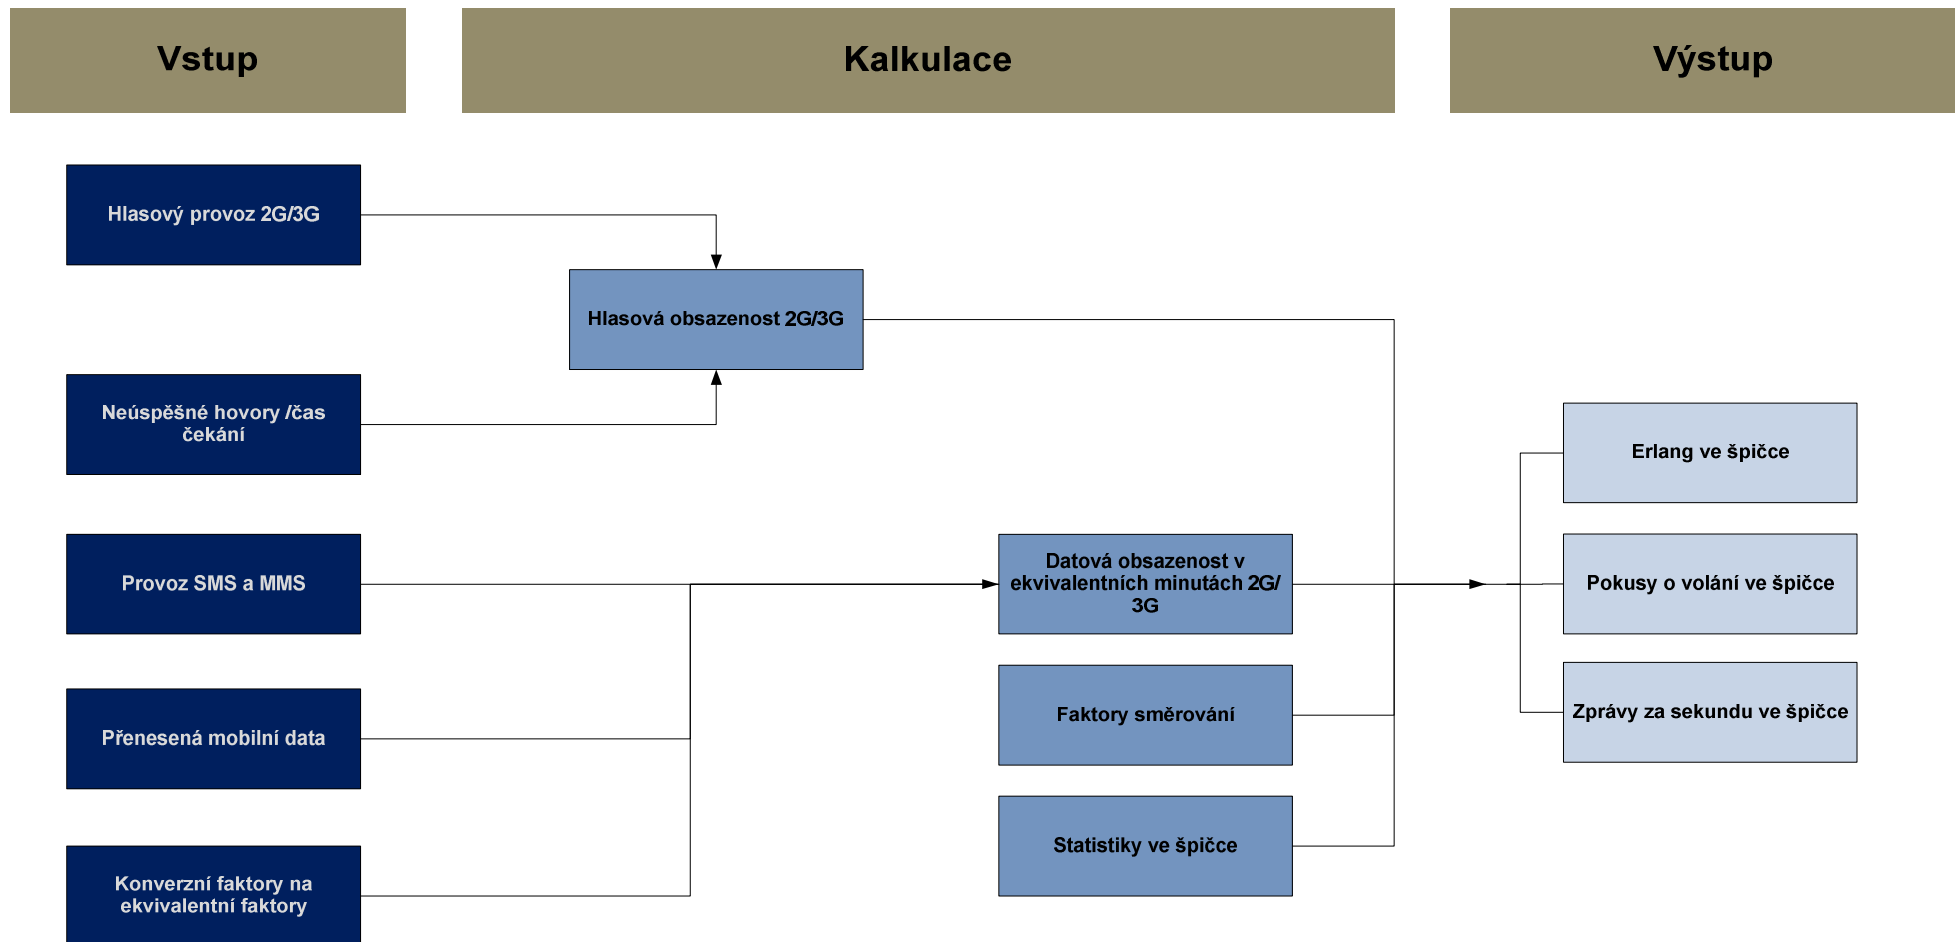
Vstup

Kalkulace

Výstup

Hlasový provoz 2G/3G

Hlasová obsazenost 2G/3G

Neúspěšné hovory /čas čekání

Erlang ve špičce

Provoz SMS a MMS

Datová obsazenost v ekvivalentních minutách 2G/ 3G

Pokusy o volání ve špičce

Přenesená mobilní data

Faktory směrování

Zprávy za sekundu ve špičce

Statistiky ve špičce

Konverzní faktory na ekvivalentní faktory